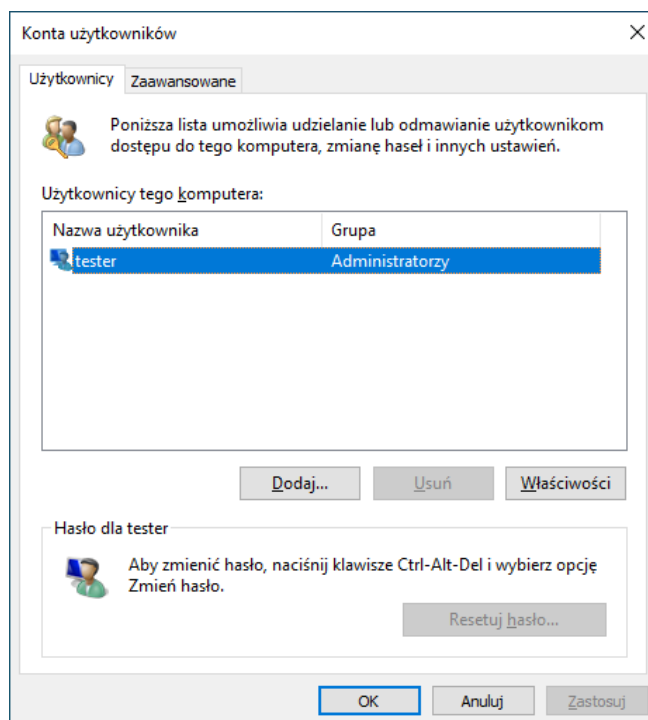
Konta użytkowników

Użytkownicy | Zaawansowane

Poniższa lista umożliwia udzielanie lub odmawianie użytkownikom dostępu do tego komputera, zmianę haseł i innych ustawień.

Użytkownicy tego komputera:

| Nazwa użytkownika | Grupa |
|---|---|
| tester | Administratorzy |

Dodaj... | Usuń | Właściwości

Hasło dla tester

Aby zmienić hasło, naciśnij klawisze Ctrl-Alt-Del i wybierz opcję Zmień hasło.

Resetuj hasło...

OK | Anuluj | Zastosuj